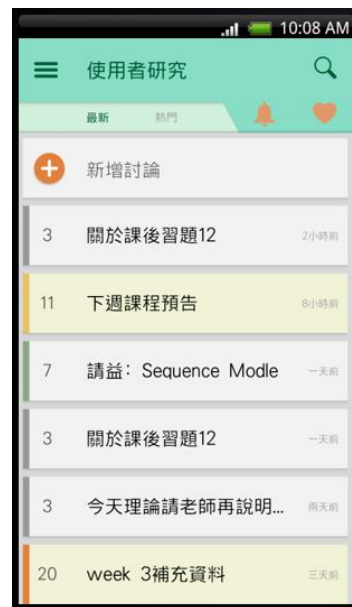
10:08 AM

使用者研究

最新 熱門

新增討論

3 關於課後習題12 2小時前

11 下週課程預告 8小時前

7 請益：Sequence Modle 一天前

3 關於課後習題12 一天前

3 今天理論請老師再說明... 兩天前

20 week 3補充資料 三天前